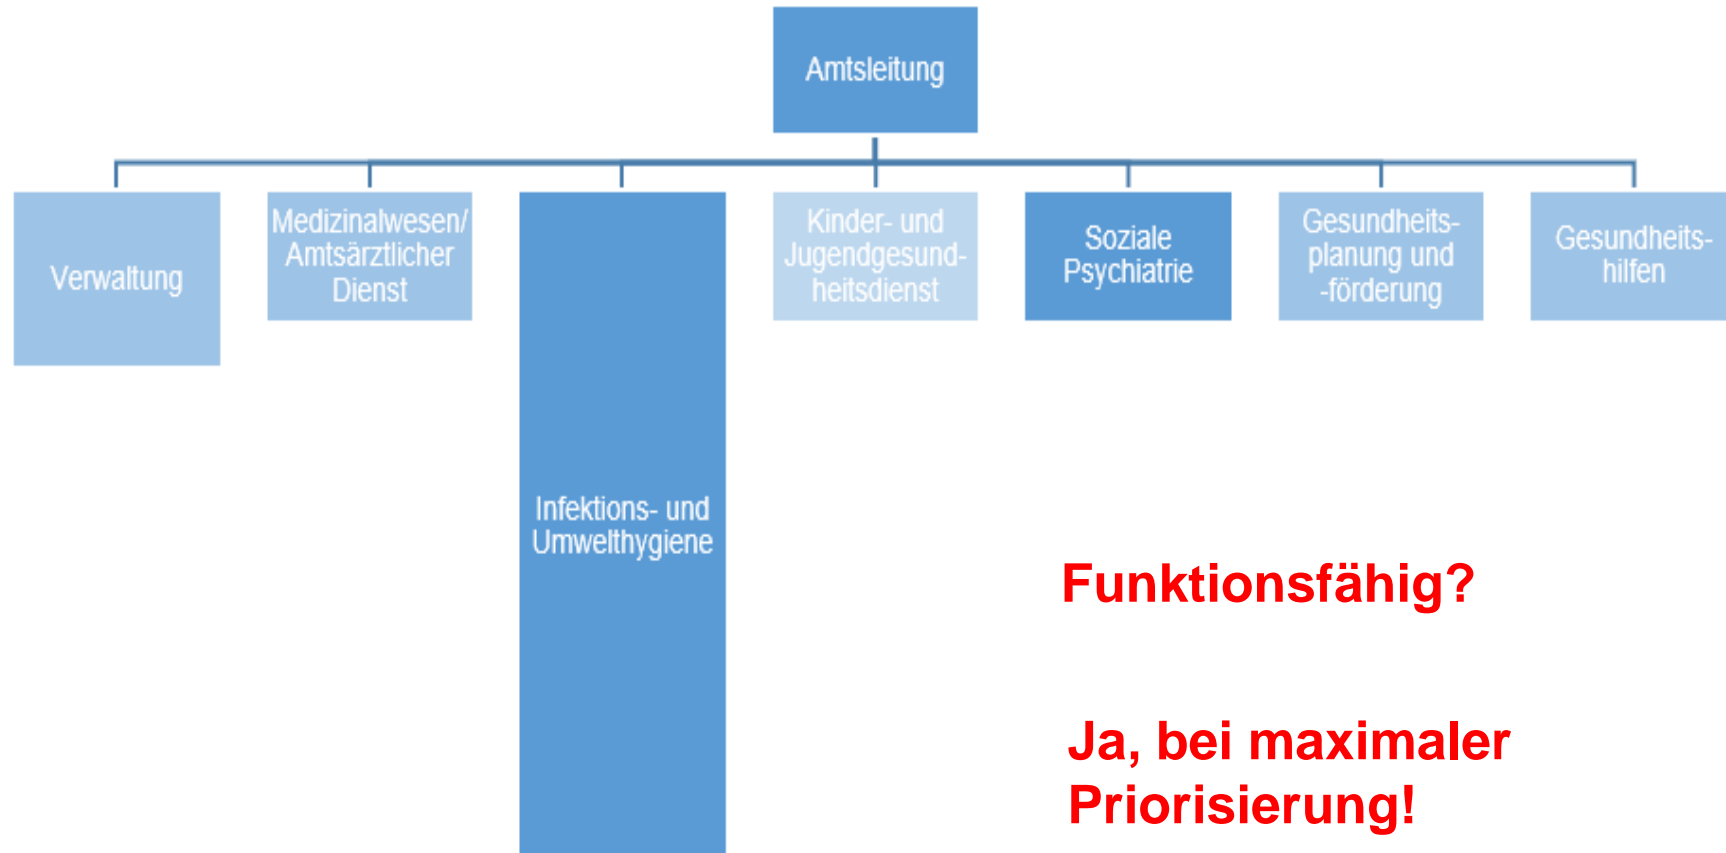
Amtsleitung

Verwaltung

Medizinalwesen/ Amtsärztlicher Dienst

Infektions- und Umwelthygiene

Kinder- und Jugendgesundheitsdienst

Soziale Psychiatrie

Gesundheitsplanung und -förderung

Gesundheitshilfen

Funktionsfähig?

Ja, bei maximaler Priorisierung!